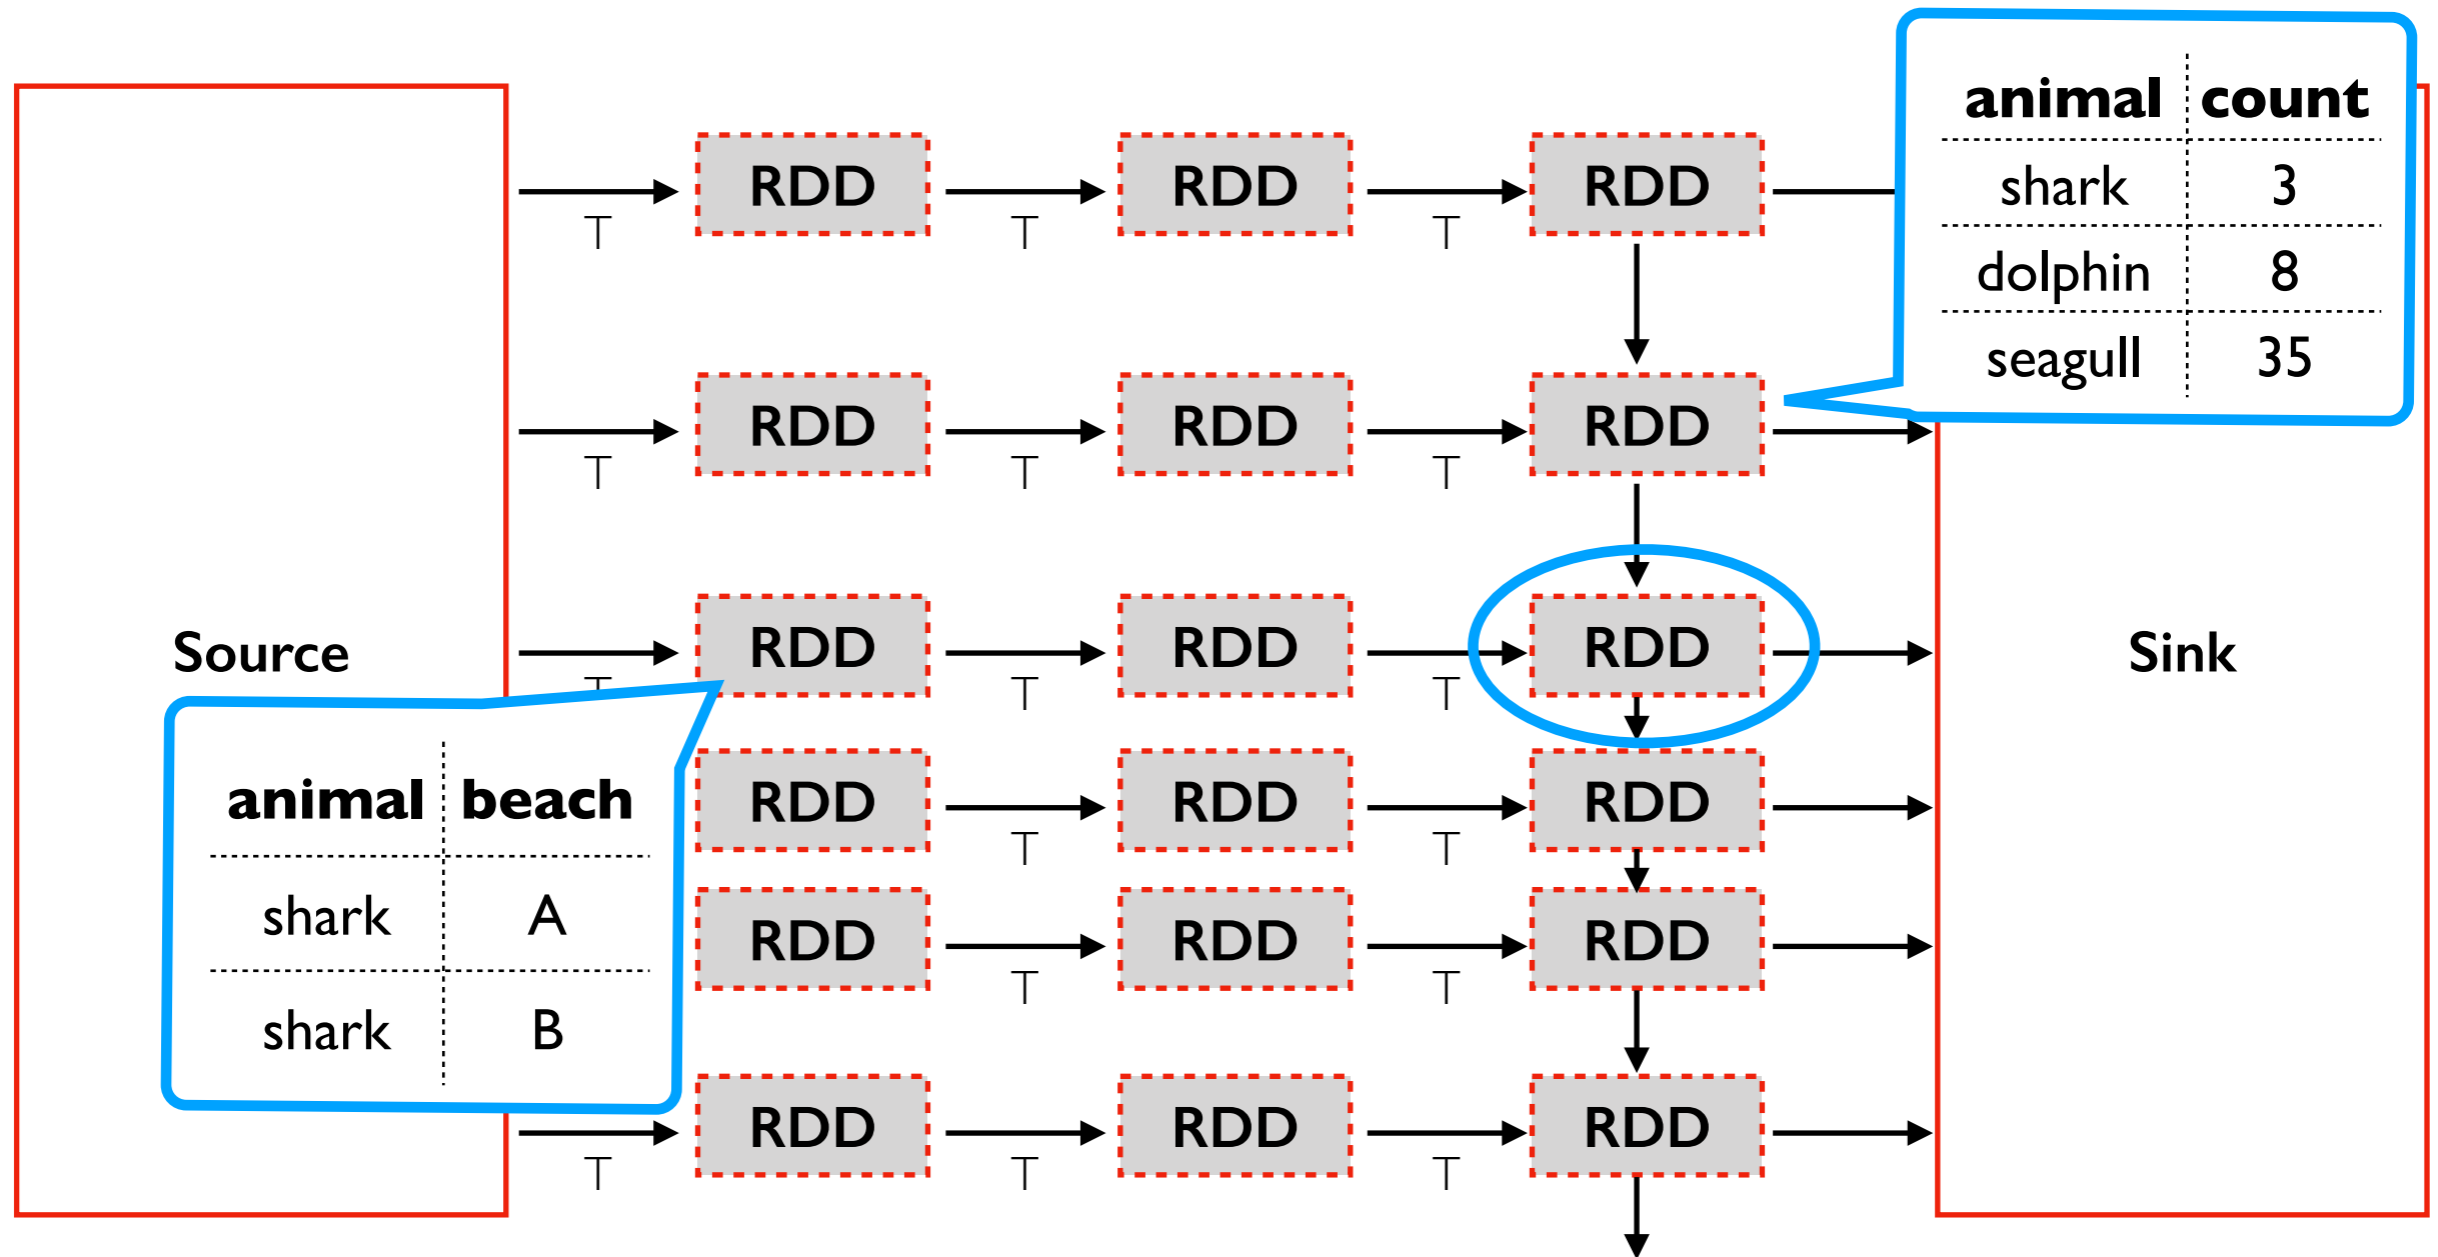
| animal | count |
|---|---|
| shark | 3 |
| dolphin | 8 |
| seagull | 35 |

T RDD T RDD T RDD

T RDD T RDD T RDD

Source

T RDD T RDD T RDD

Sink

| animal | beach |
|---|---|
| shark | A |
| shark | B |

RDD T RDD T RDD

RDD T RDD T RDD

T RDD T RDD T RDD